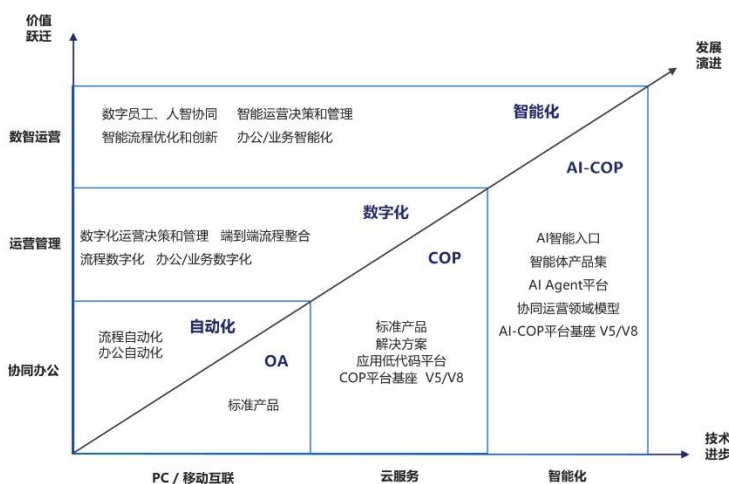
价值
跃迁

发展
演进

数智运营

数字员工、人智协同　智能运营决策和管理
智能流程优化和创新　办公/业务智能化

智能化

AI-COP

运营管理

数字化运营决策和管理　端到端流程整合
流程数字化　办公/业务数字化

数字化

COP

AI智能入口
智能体产品集
AI Agent平台
协同运营领域模型
AI-COP平台基座 V5/V8

协同办公

流程自动化
办公自动化

自动化

OA

标准产品

标准产品
解决方案
应用低代码平台
COP平台基座 V5/V8

技术
进步

PC / 移动互联

云服务

智能化